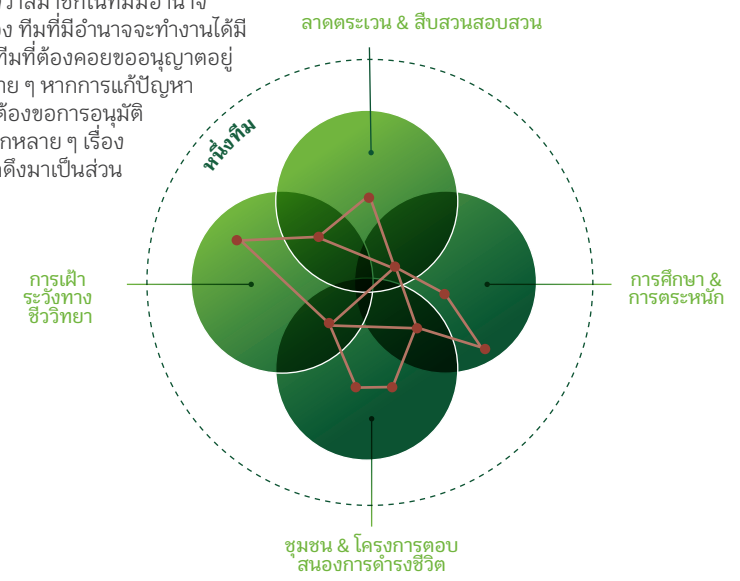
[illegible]ว่าสมาชิกในทีมมีอำนาจ
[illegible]ง ทีมที่มีอำนาจจะทำงานได้มี
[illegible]ทีมที่ต้องคอยขออนุญาตอยู่
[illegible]าย ๆ หากการแก้ปัญหา
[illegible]ต้องขอการอนุมัติ
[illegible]กหลาย ๆ เรื่อง
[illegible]ดึงมาเป็นส่วน

ลาดตระเวน & สืบสวนสอบสวน

หนึ่งทีม

การเฝ้าระวังทางชีววิทยา

การศึกษา & การตระหนัก

ชุมชน & โครงการตอบสนองการดำรงชีวิต